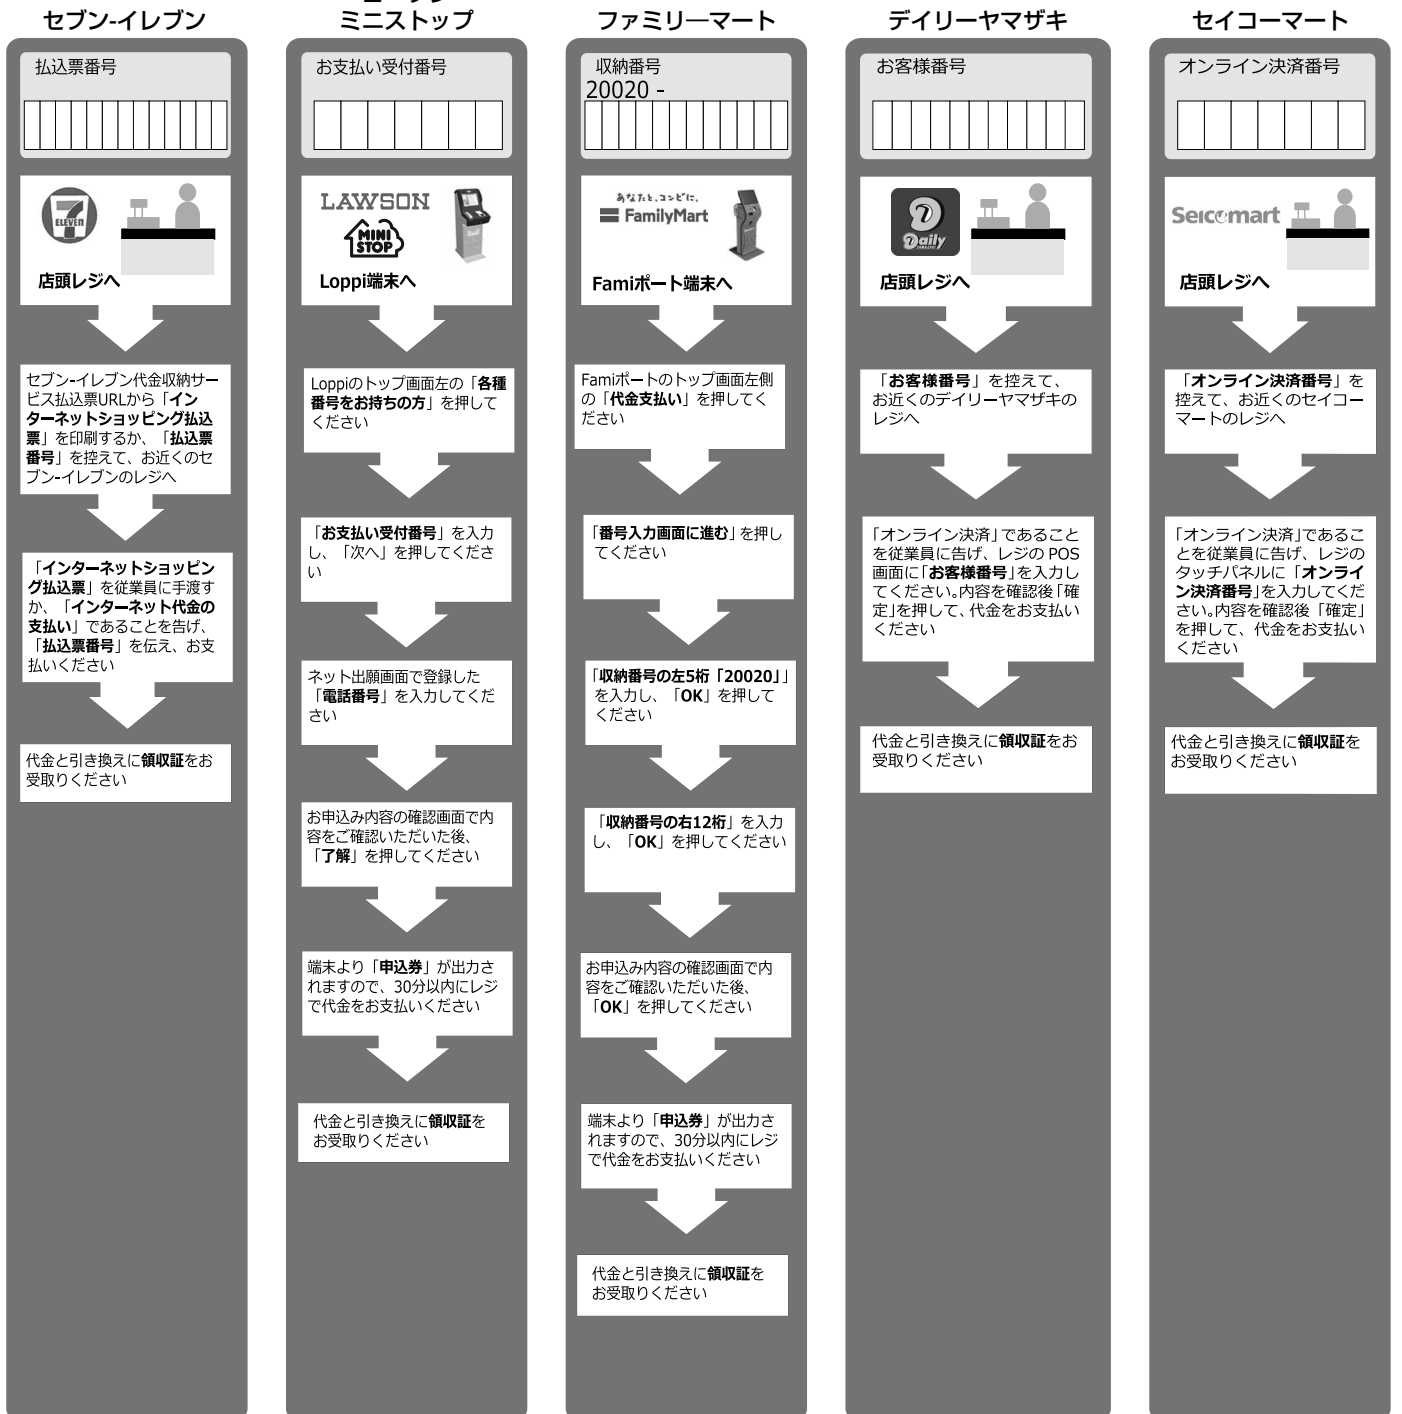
セブン-イレブン

払込票番号

ELEVEN

店頭レジへ

セブン-イレブン代金収納サービス払込票URLから「インターネットショッピング払込票」を印刷するか、「払込票番号」を控えて、お近くのセブン-イレブンのレジへ

「インターネットショッピング払込票」を従業員に手渡すか、「インターネット代金の支払い」であることを告げ、「払込票番号」を伝え、お支払いください

代金と引き換えに領収証をお受取りください

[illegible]
ミニストップ

お支払い受付番号

LAWSON
MINI STOP

Loppi端末へ

Loppiのトップ画面左の「各種番号をお持ちの方」を押してください

「お支払い受付番号」を入力し、「次へ」を押してください

ネット出願画面で登録した「電話番号」を入力してください

お申込み内容の確認画面で内容をご確認いただいた後、「了解」を押してください

端末より「申込券」が出力されますので、30分以内にレジで代金をお支払いください

代金と引き換えに領収証をお受取りください

ファミリーマート

収納番号
20020 -

あなたと、コンビに、
FamilyMart

Famiポート端末へ

Famiポートのトップ画面左側の「代金支払い」を押してください

「番号入力画面に進む」を押してください

「収納番号の左5桁「20020」」を入力し、「OK」を押してください

「収納番号の右12桁」を入力し、「OK」を押してください

お申込み内容の確認画面で内容をご確認いただいた後、「OK」を押してください

端末より「申込券」が出力されますので、30分以内にレジで代金をお支払いください

代金と引き換えに領収証をお受取りください

デイリーヤマザキ

お客様番号

Daily

店頭レジへ

「お客様番号」を控えて、お近くのデイリーヤマザキのレジへ

「オンライン決済」であることを従業員に告げ、レジのPOS画面に「お客様番号」を入力してください。内容を確認後「確定」を押して、代金をお支払いください

代金と引き換えに領収証をお受取りください

セイコーマート

オンライン決済番号

Seicomart

店頭レジへ

「オンライン決済番号」を控えて、お近くのセイコーマートのレジへ

「オンライン決済」であることを従業員に告げ、レジのタッチパネルに「オンライン決済番号」を入力してください。内容を確認後「確定」を押して、代金をお支払いください

代金と引き換えに領収証をお受取りください